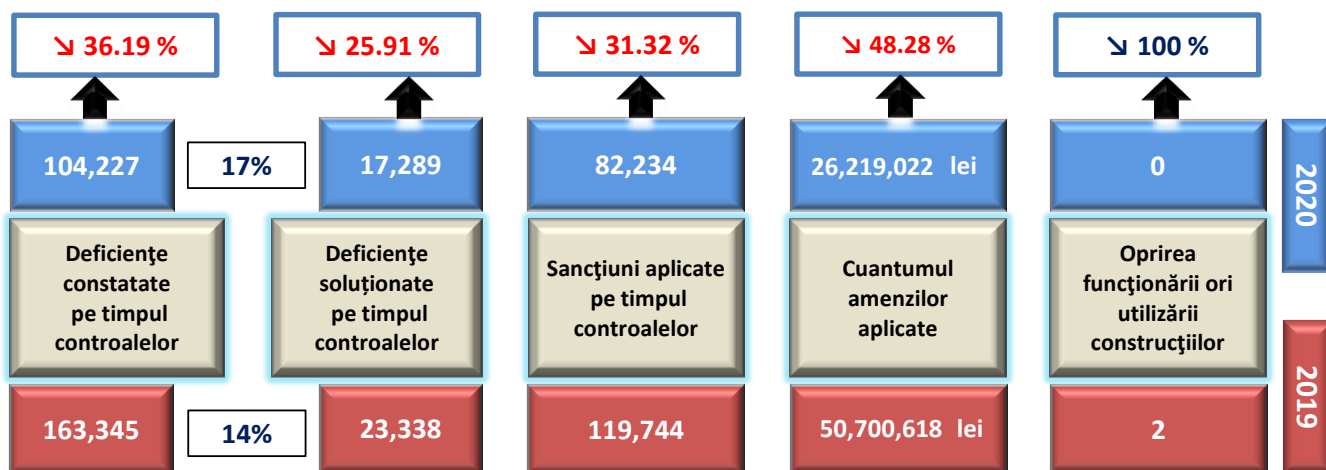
↘ 36.19 %
↘ 25.91 %
↘ 31.32 %
↘ 48.28 %
↘ 100 %

104,227
17%
17,289
82,234
26,219,022 lei
0
2020

Deficienţe constatate pe timpul controalelor

Deficienţe soluţionate pe timpul controalelor

Sancţiuni aplicate pe timpul controalelor

Cuantumul amenzilor aplicate

Oprirea funcţionării ori utilizării construcţiilor

163,345
14%
23,338
119,744
50,700,618 lei
2
2019